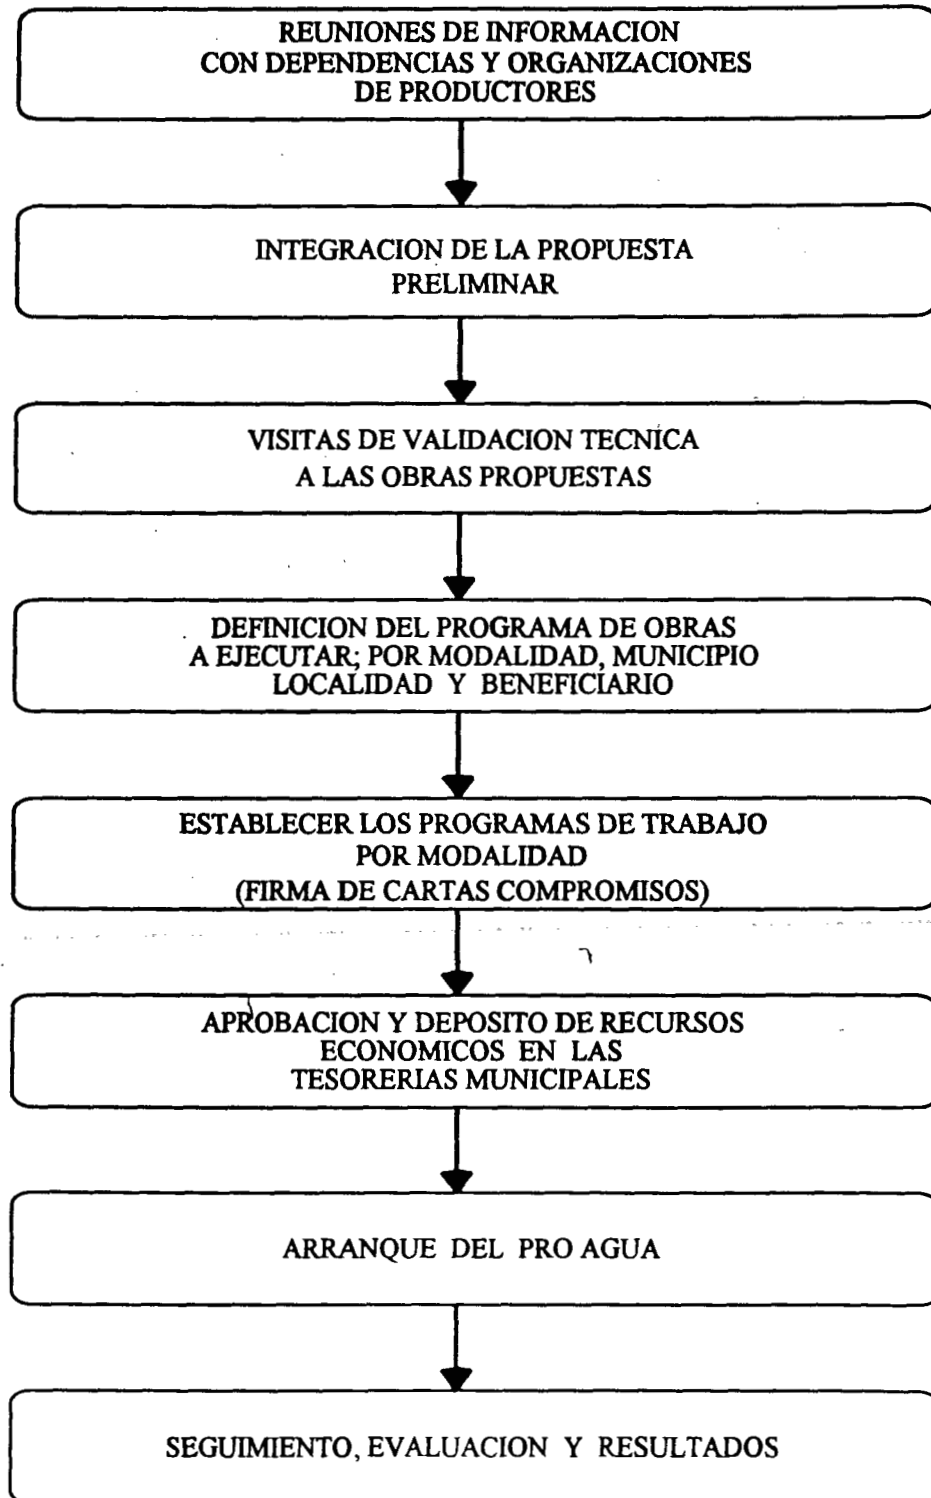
REUNIONES DE INFORMACION CON DEPENDENCIAS Y ORGANIZACIONES DE PRODUCTORES

INTEGRACION DE LA PROPUESTA PRELIMINAR

VISITAS DE VALIDACION TECNICA A LAS OBRAS PROPUESTAS

DEFINICION DEL PROGRAMA DE OBRAS A EJECUTAR; POR MODALIDAD, MUNICIPIO LOCALIDAD Y BENEFICIARIO

ESTABLECER LOS PROGRAMAS DE TRABAJO POR MODALIDAD (FIRMA DE CARTAS COMPROMISOS)

APROBACION Y DEPOSITO DE RECURSOS ECONOMICOS EN LAS TESORERIAS MUNICIPALES

ARRANQUE DEL PRO AGUA

SEGUIMIENTO, EVALUACION Y RESULTADOS